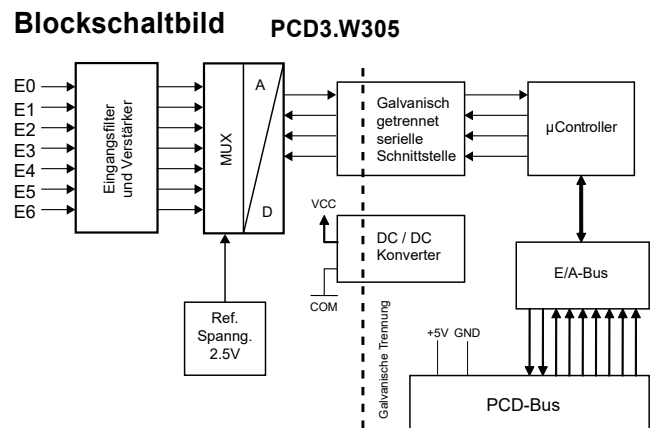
Blockschaltbild PCD3.W305

E0
E1
E2
E3
E4
E5
E6

Eingangsfilter und Verstärker

MUX
A
D

Galvanisch getrennet serielle Schnittstelle

µController

VCC
DC / DC Konverter
COM

E/A-Bus

Ref. Spanng. 2.5V

Galvanische Trennung

+5V GND

PCD-Bus